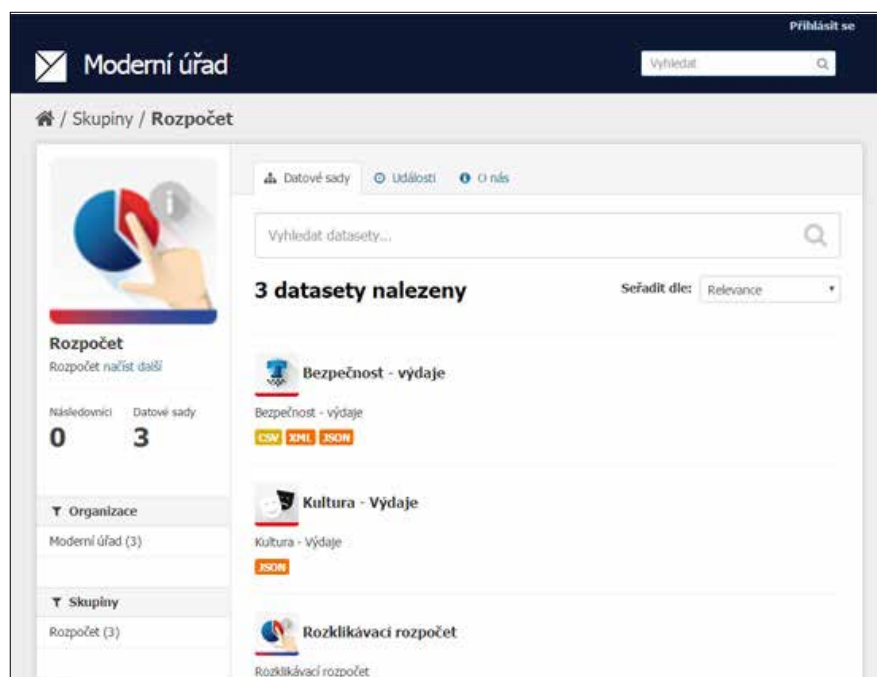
Přihlásit se

Moderní úřad

Vyhledat

/ Skupiny / Rozpočet

Rozpočet

Rozpočet načíst další

Následovníci 0

Datové sady 3

Organizace

Moderní úřad (3)

Skupiny

Rozpočet (3)

Datové sady

Události

O nás

Vyhledat datasety...

3 datasety nalezeny

Seřadit dle: Relevance

Bezpečnost - výdaje

Bezpečnost - výdaje

CSV XML JSON

Kultura - Výdaje

Kultura - Výdaje

JSON

Rozklikávací rozpočet

Rozklikávací rozpočet